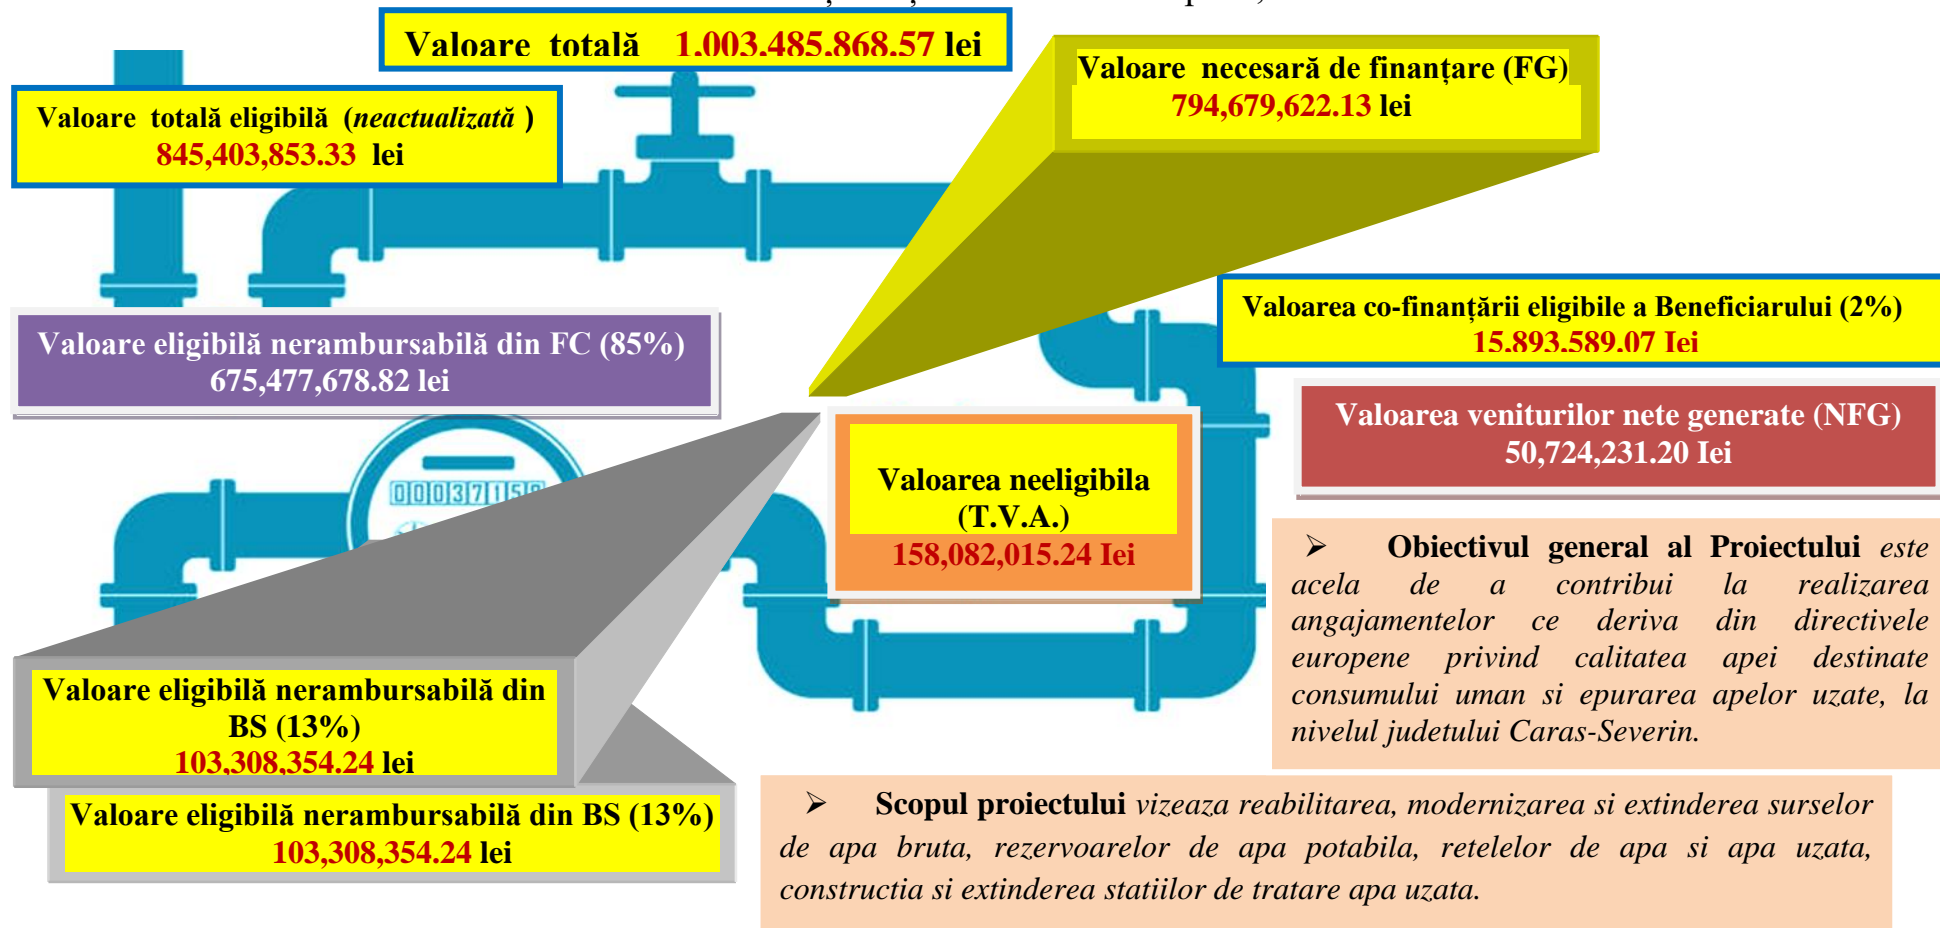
Valoare totală 1.003.485.868.57 lei

Valoare totală eligibilă (neactualizată ) 845,403,853.33 lei

Valoare necesară de finanțare (FG) 794,679,622.13 lei

Valoarea co-finanțării eligibile a Beneficiarului (2%) 15.893.589.07 lei

Valoare eligibilă nerambursabilă din FC (85%) 675,477,678.82 lei

Valoarea veniturilor nete generate (NFG) 50,724,231.20 lei

000371150

Valoarea neeligibila (T.V.A.) 158,082,015.24 lei

➢ Obiectivul general al Proiectului este acela de a contribui la realizarea angajamentelor ce deriva din directivele europene privind calitatea apei destinate consumului uman si epurarea apelor uzate, la nivelul judetului Caras-Severin.

Valoare eligibilă nerambursabilă din BS (13%) 103,308,354.24 lei

Valoare eligibilă nerambursabilă din BS (13%) 103,308,354.24 lei

➢ Scopul proiectului vizeaza reabilitarea, modernizarea si extinderea surselor de apa bruta, rezervoarelor de apa potabila, retelelor de apa si apa uzata, constructia si extinderea statiilor de tratare apa uzata.